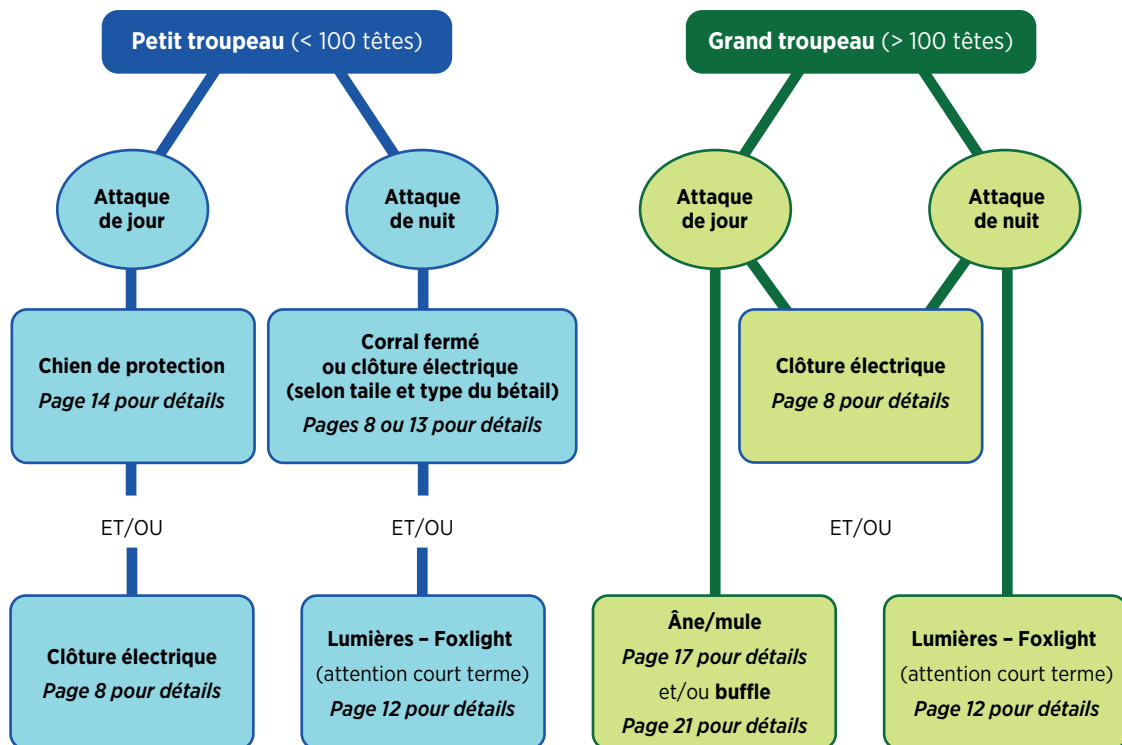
**Petit troupeau** (< 100 têtes)

Attaque de jour

Attaque de nuit

Chien de protection
*Page 14 pour détails*

Corral fermé ou clôture électrique (selon taille et type du bétail)
*Pages 8 ou 13 pour détails*

ET/OU

ET/OU

Clôture électrique
*Page 8 pour détails*

Lumières – Foxlight
(attention court terme)
*Page 12 pour détails*

**Grand troupeau** (> 100 têtes)

Attaque de jour

Attaque de nuit

Clôture électrique
*Page 8 pour détails*

ET/OU

Âne/mule
*Page 17 pour détails*
et/ou **buffle**
*Page 21 pour détails*

Lumières – Foxlight
(attention court terme)
*Page 12 pour détails*